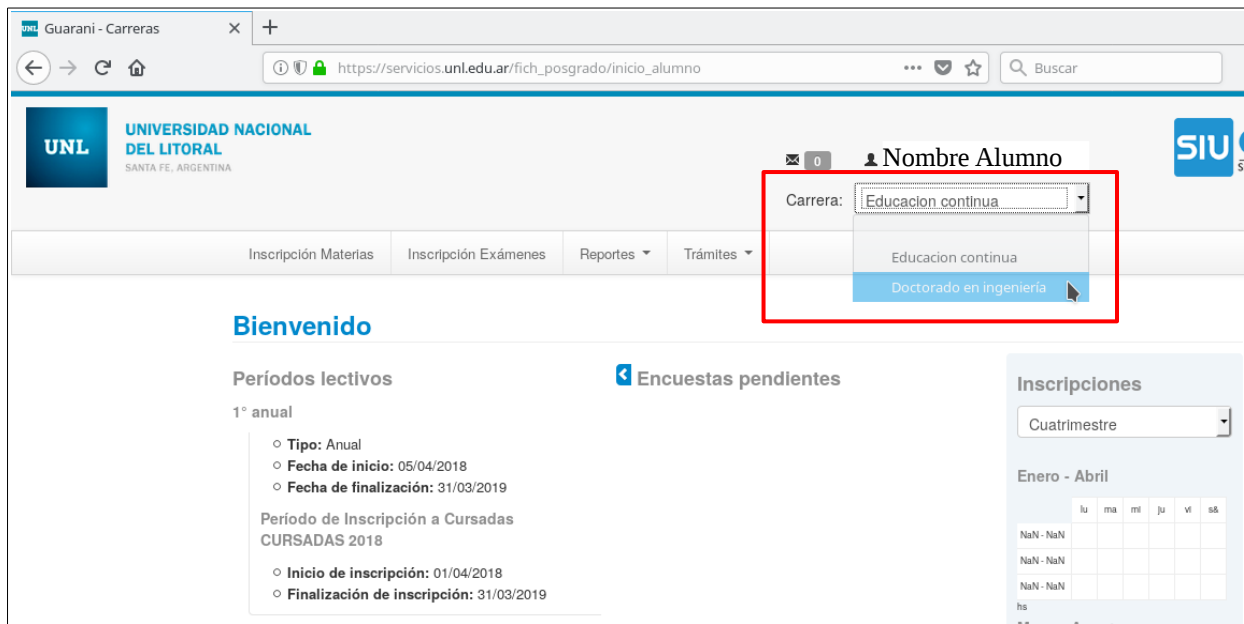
Guarani - Carreras

https://servicios.unl.edu.ar/fich_posgrado/inicio_alumno

Buscar

UNL UNIVERSIDAD NACIONAL DEL LITORAL
SANTA FE, ARGENTINA

0 Nombre Alumno

SIU

Carrera: Educacion continua

Educacion continua
Doctorado en ingeniería

Inscripción Materias | Inscripción Exámenes | Reportes | Trámites

Bienvenido

Períodos lectivos

1° anual

- **Tipo:** Anual
- **Fecha de inicio:** 05/04/2018
- **Fecha de finalización:** 31/03/2019

Período de Inscripción a Cursadas
CURSADAS 2018

- **Inicio de inscripción:** 01/04/2018
- **Finalización de inscripción:** 31/03/2019

Encuestas pendientes

Inscripciones

Cuatrimestre

Enero - Abril

| | lu | ma | mi | ju | vi | sá |
|---|---|---|---|---|---|---|
| NaN - NaN | | | | | | |
| NaN - NaN | | | | | | |
| NaN - NaN | | | | | | |

hs